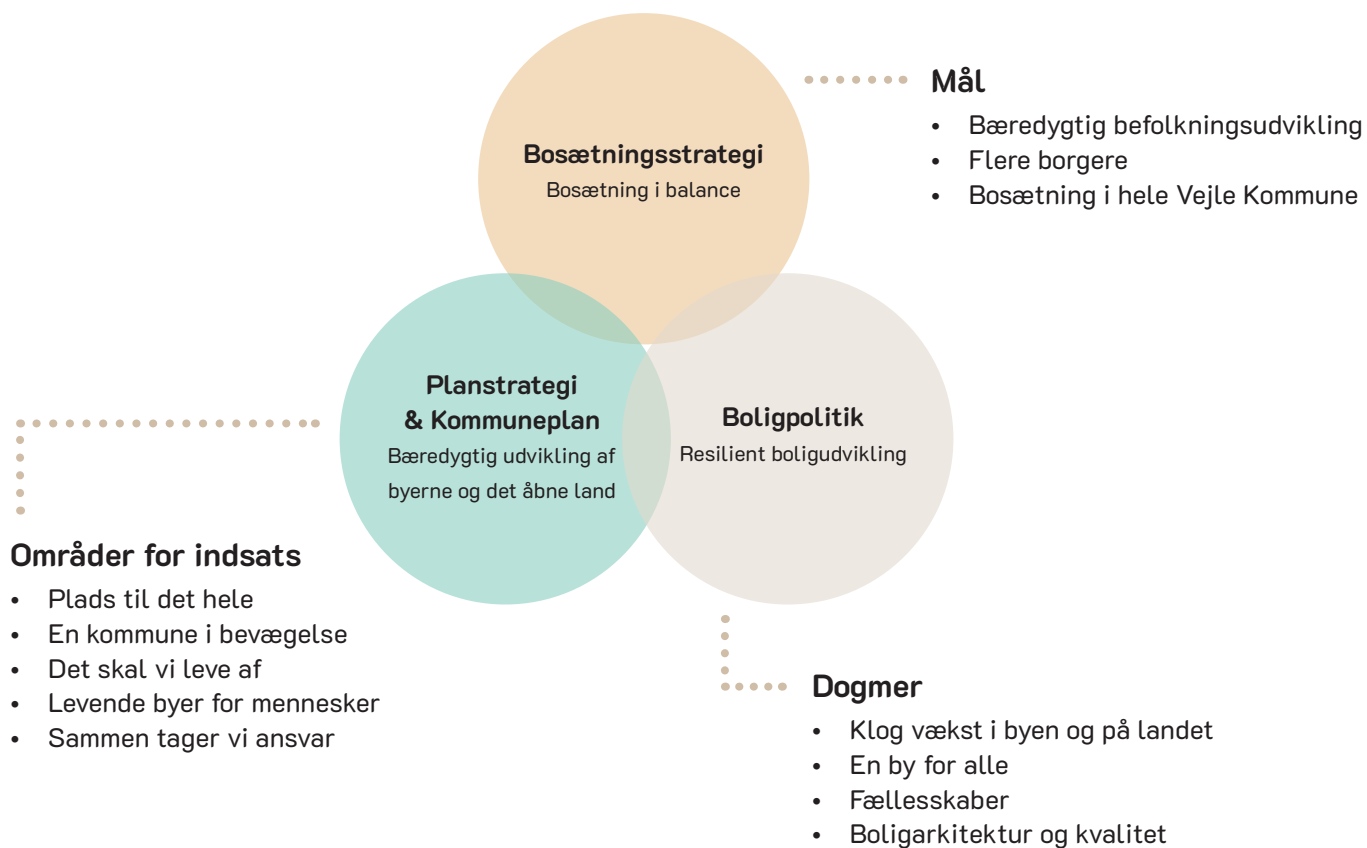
Bosætningsstrategi
Bosætning i balance

Mål
- Bæredygtig befolkningsudvikling
- Flere borgere
- Bosætning i hele Vejle Kommune

Planstrategi & Kommuneplan
Bæredygtig udvikling af byerne og det åbne land

Boligpolitik
Resilient boligudvikling

Områder for indsats
- Plads til det hele
- En kommune i bevægelse
- Det skal vi leve af
- Levende byer for mennesker
- Sammen tager vi ansvar

Dogmer
- Klog vækst i byen og på landet
- En by for alle
- Fællesskaber
- Boligarkitektur og kvalitet